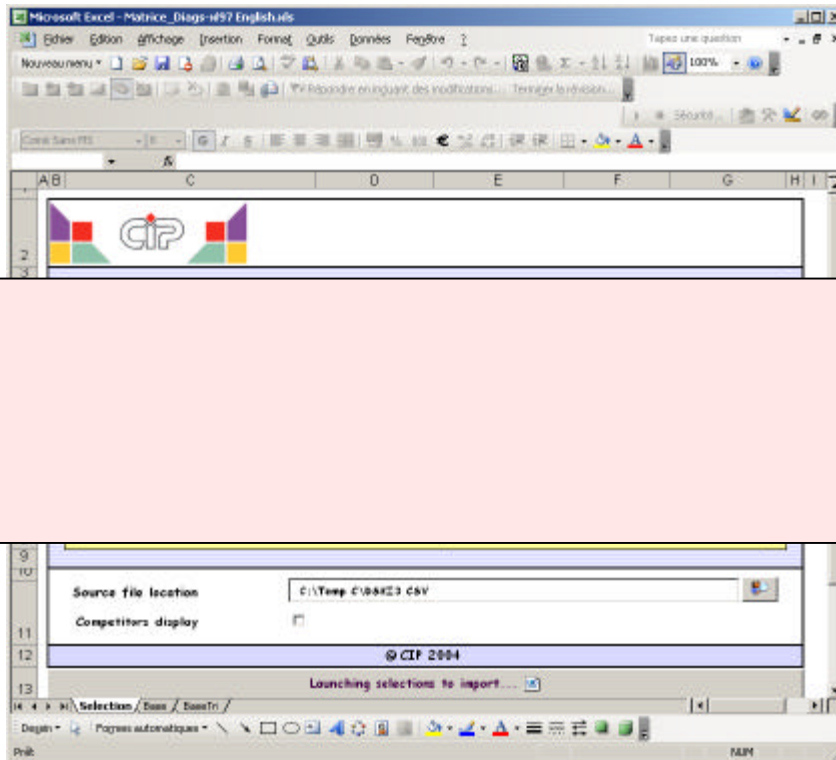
Microsoft Excel - Matrice_Diags-xl97 English.xls

Fichier Edition Affichage Insertion Format Outils Données Fenêtre ?

Tapez une question

Nouveau menu

100%

Répondre en incluant des modifications... Terminer la révision...

Sécurité...

Comic Sans MS 8

A B C D E F G H I

CIP

2

3

9

10

Source file location

C:\Temp C:\BASE3 CSV

11

Competitors display

12

© CIP 2004

13

Launching selections to import...

Selection Base BaseTri

Dessin Formes automatiques

Prêt

NUM